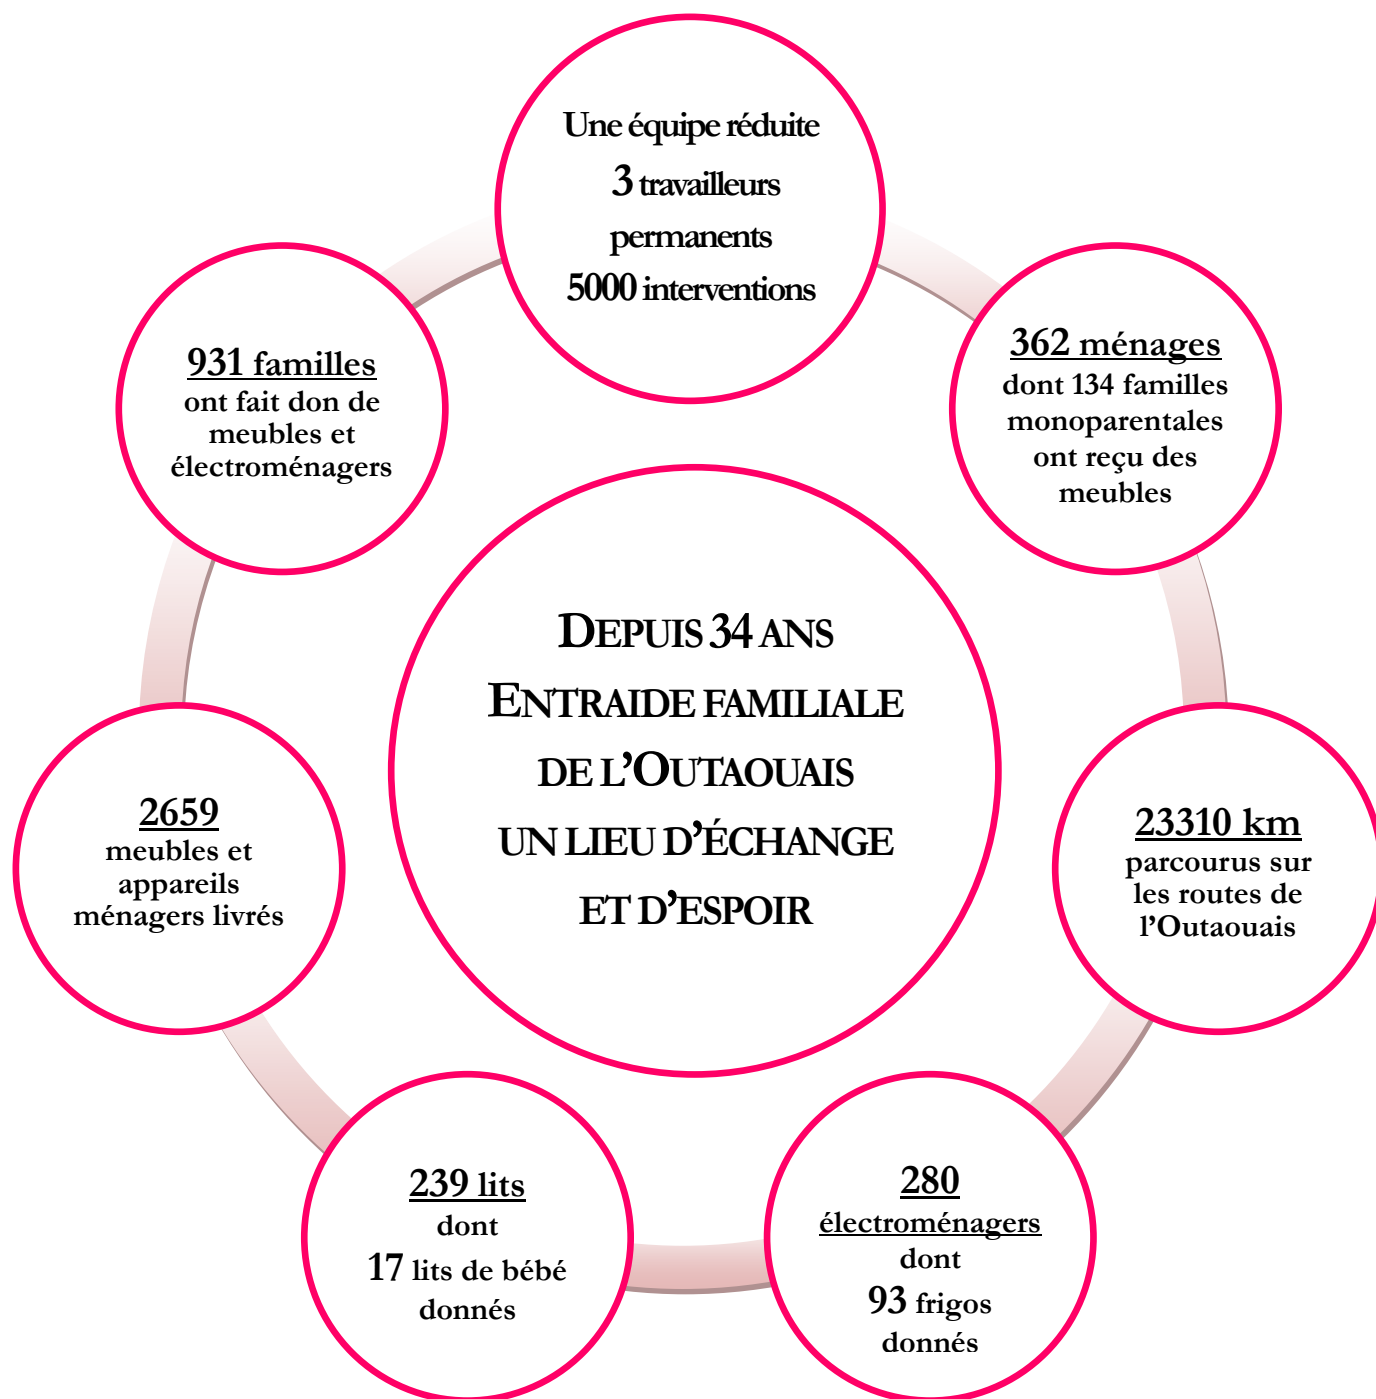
Une équipe réduite
3 travailleurs permanents
5000 interventions

362 ménages
dont 134 familles monoparentales ont reçu des meubles

23310 km
parcourus sur les routes de l'Outaouais

280
électroménagers
dont
93 frigos donnés

239 lits
dont
17 lits de bébé donnés

2659
meubles et appareils ménagers livrés

931 familles
ont fait don de meubles et électroménagers

DEPUIS 34 ANS
ENTRAIDE FAMILIALE
DE L'OUTAOUAIS
UN LIEU D'ÉCHANGE
ET D'ESPOIR